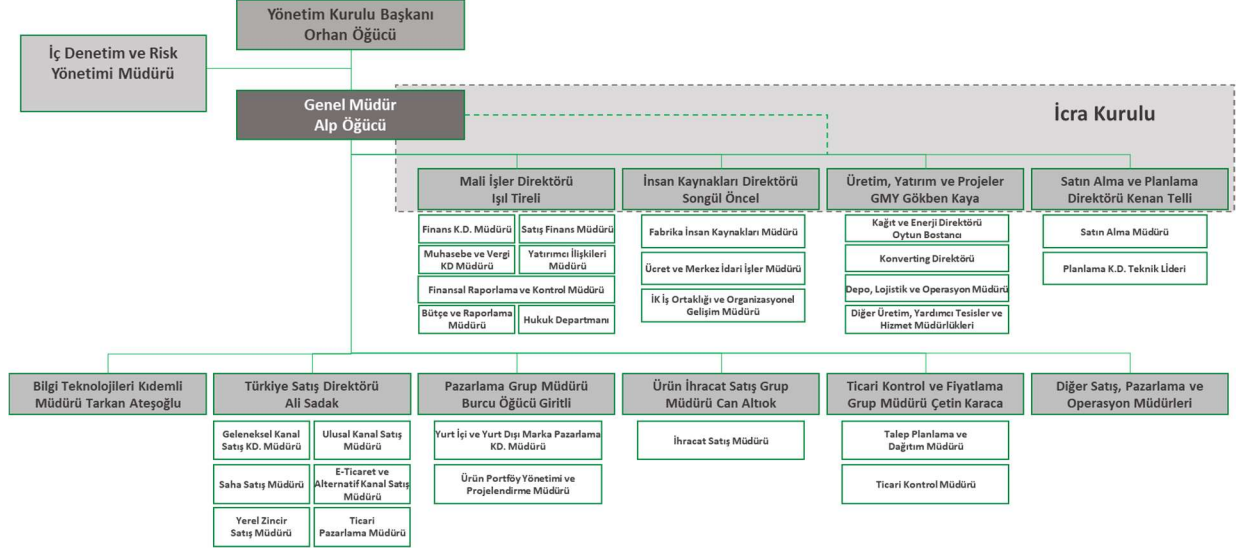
Yönetim Kurulu Başkanı
Orhan Öğücü

İç Denetim ve Risk Yönetimi Müdürü

Genel Müdür
Alp Öğücü

İcra Kurulu

Mali İşler Direktörü
Işıl Tireli

Finans K.D. Müdürü

Satış Finans Müdürü

Muhasebe ve Vergi KD Müdürü

Yatırımcı İlişkileri Müdürü

Finansal Raporlama ve Kontrol Müdürü

Bütçe ve Raporlama Müdürü

Hukuk Departmanı

İnsan Kaynakları Direktörü
Songül Öncel

Fabrika İnsan Kaynakları Müdürü

Ücret ve Merkez İdari İşler Müdürü

İK İş Ortaklığı ve Organizasyonel Gelişim Müdürü

Üretim, Yatırım ve Projeler GMY Gökben Kaya

Kağıt ve Enerji Direktörü Oytun Bostancı

Konverting Direktörü

Depo, Lojistik ve Operasyon Müdürü

Diğer Üretim, Yardımcı Tesisler ve Hizmet Müdürlükleri

Satın Alma ve Planlama Direktörü Kenan Telli

Satın Alma Müdürü

Planlama K.D. Teknik Lideri

Bilgi Teknolojileri Kıdemli Müdürü Tarkan Ateşoğlu

Türkiye Satış Direktörü
Ali Sadak

Geleneksel Kanal Satış KD. Müdürü

Ulusal Kanal Satış Müdürü

Saha Satış Müdürü

E-Ticaret ve Alternatif Kanal Satış Müdürü

Yerel Zincir Satış Müdürü

Ticari Pazarlama Müdürü

Pazarlama Grup Müdürü
Burcu Öğücü Giritli

Yurt İçi ve Yurt Dışı Marka Pazarlama KD. Müdürü

Ürün Portföy Yönetimi ve Projelendirme Müdürü

Ürün İhracat Satış Grup Müdürü Can Altıok

İhracat Satış Müdürü

Ticari Kontrol ve Fiyatlama Grup Müdürü Çetin Karaca

Talep Planlama ve Dağıtım Müdürü

Ticari Kontrol Müdürü

Diğer Satış, Pazarlama ve Operasyon Müdürleri